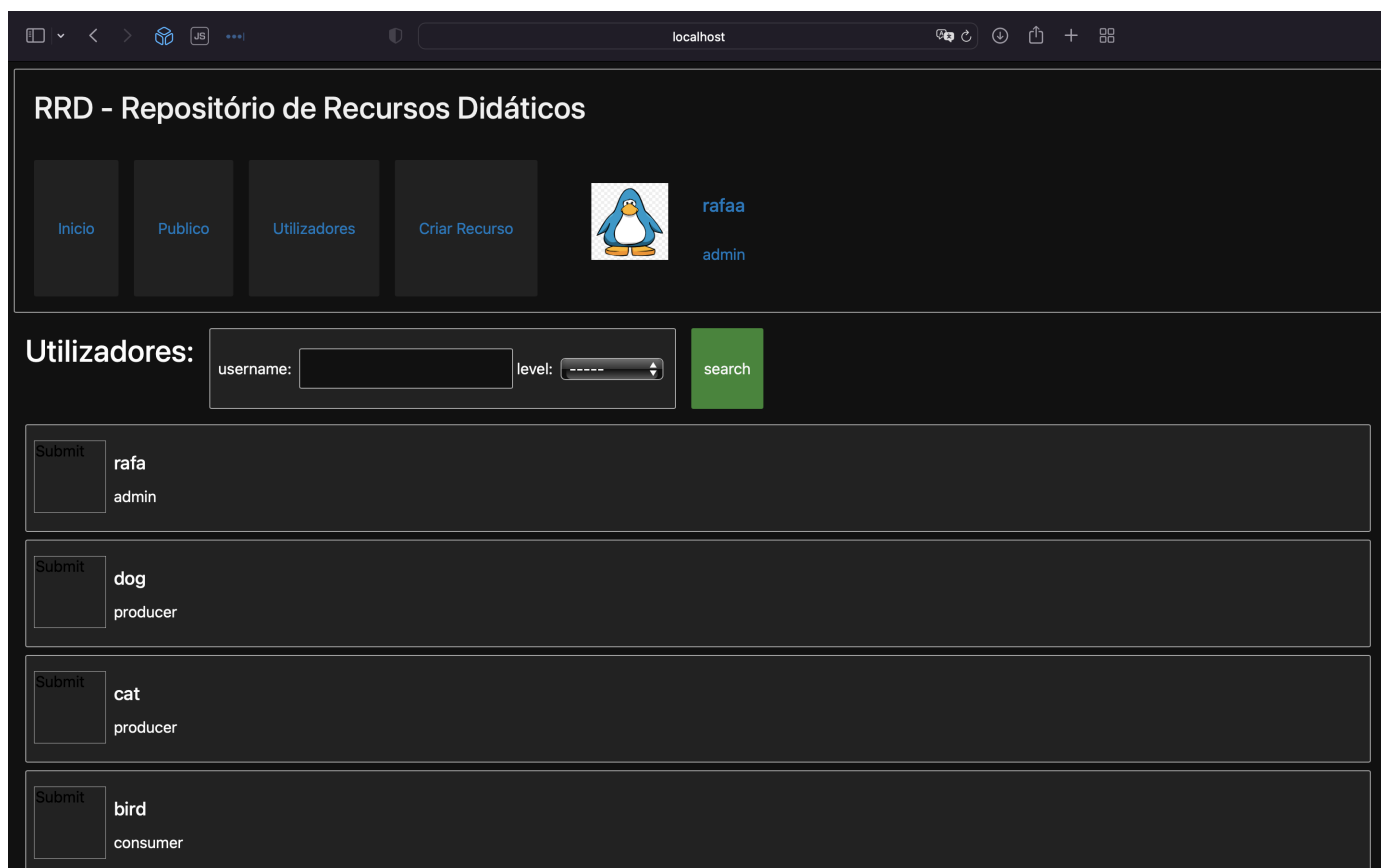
JS

localhost

RRD - Repositório de Recursos Didáticos

Inicio

Publico

Utilizadores

Criar Recurso

rafaa

admin

Utilizadores:

username:

level: -----

search

Submit

rafa

admin

Submit

dog

producer

Submit

cat

producer

Submit

bird

consumer